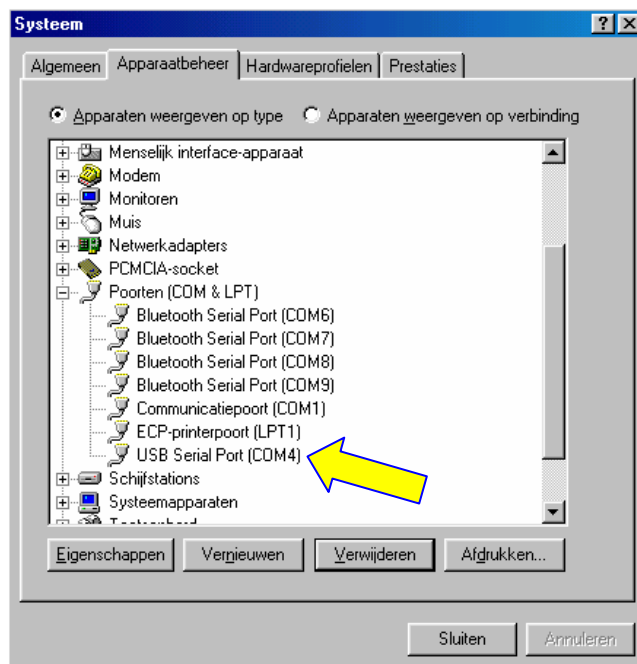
Systeem

? X

Algemeen | Apparaatbeheer | Hardwareprofielen | Prestaties

Apparaten weergeven op type
Apparaten weergeven op verbinding

Menselijk interface-apparaat
Modem
Monitoren
Muis
Netwerkadapters
PCMCIA-socket
Poorten (COM & LPT)
Bluetooth Serial Port (COM6)
Bluetooth Serial Port (COM7)
Bluetooth Serial Port (COM8)
Bluetooth Serial Port (COM9)
Communicatiepoort (COM1)
ECP-printerpoort (LPT1)
USB Serial Port (COM4)
Schijfstations
Systeemapparaten
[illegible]

Eigenschappen | Vernieuwen | Verwijderen | Afdrukken...

Sluiten | Annuleren